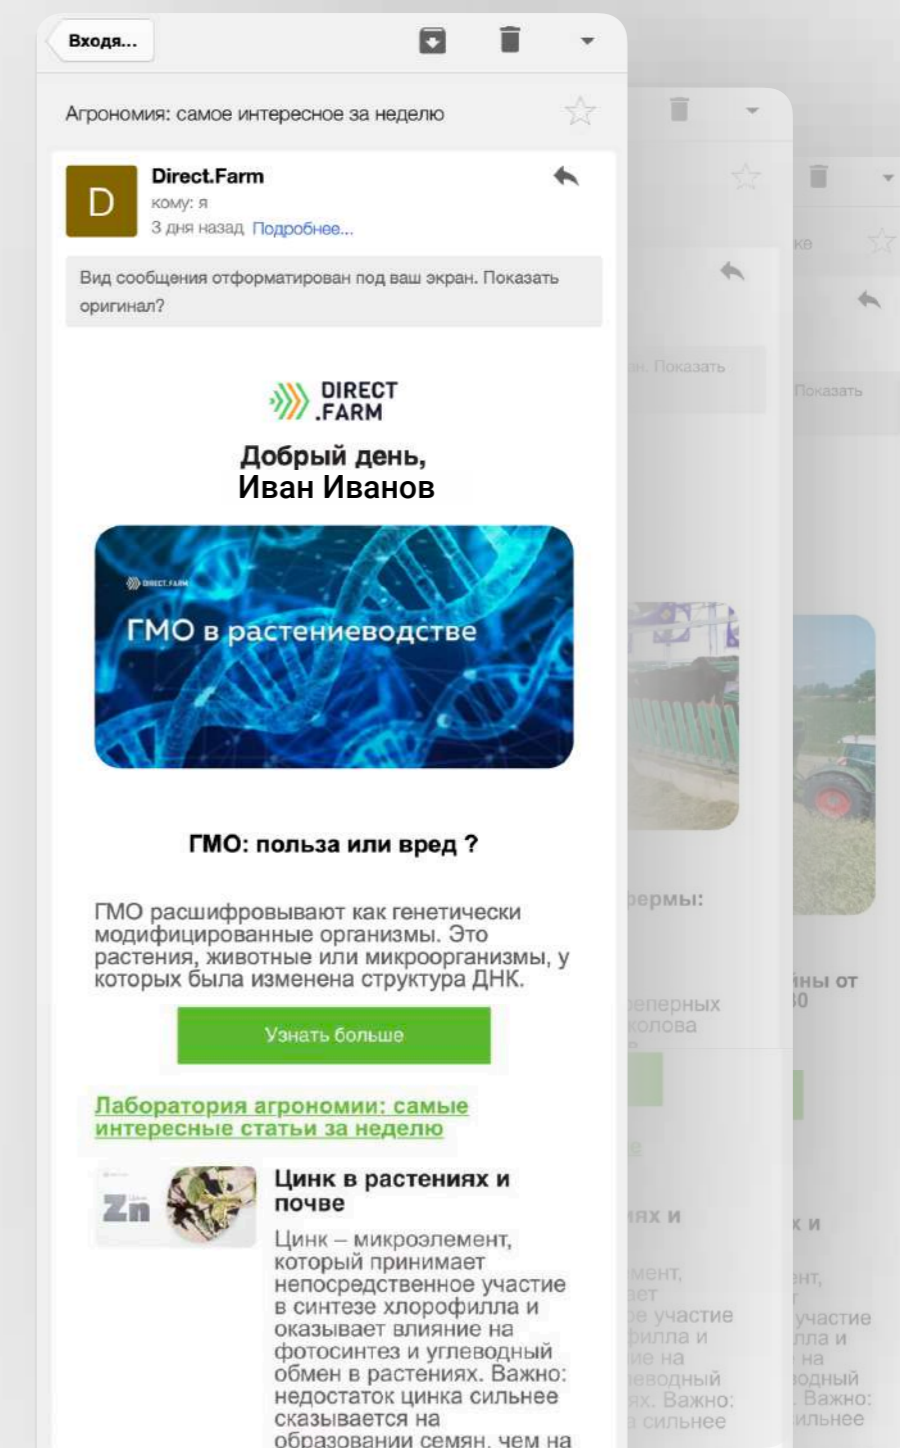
Входя...

Агрономия: самое интересное за неделю

D

Direct.Farm
кому: я
3 дня назад Подробнее...

Вид сообщения отформатирован под ваш экран. Показать оригинал?

DIRECT .FARM

Добрый день,
Иван Иванов

DIRECT.FARM

ГМО в растениеводстве

ГМО: польза или вред ?

ГМО расшифровывают как генетически модифицированные организмы. Это растения, животные или микроорганизмы, у которых была изменена структура ДНК.

Узнать больше

Лаборатория агрономии: самые интересные статьи за неделю

Zn

Цинк в растениях и почве

Цинк – микроэлемент, который принимает непосредственное участие в синтезе хлорофилла и оказывает влияние на фотосинтез и углеводный обмен в растениях. Важно: недостаток цинка сильнее сказывается на образовании семян, чем на